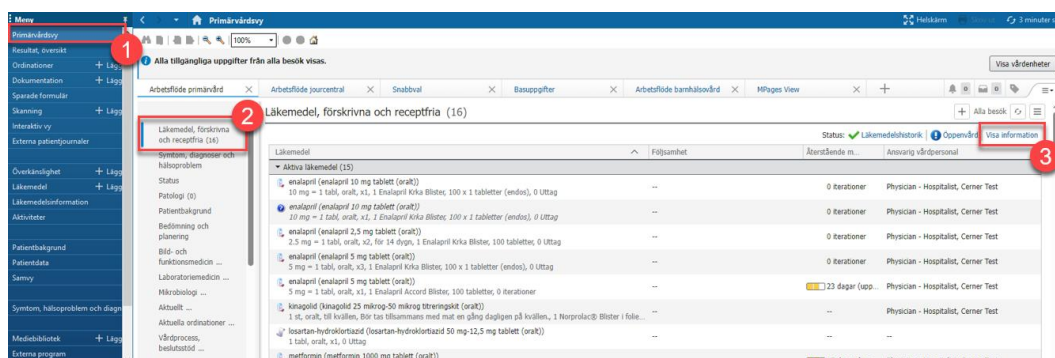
Meny
Primärvårdsvy
Resultat, översikt
Ordinationer + Lägg
Dokumentation + Lägg
Sparade formulär
Skanning + Lägg
Interaktiv vy
Externa patientjournaler
Överkänslighet + Lägg
Läkemedel + Lägg
Läkemedelsinformation
Aktiviteter
Patientbakgrund
Patientdata
Samvy
Symtom, hälsoproblem och diagn
Mediebibliotek + Lägg
Externa program

1

Primärvårdsvy
Helskärm 3 minuter s
100%
Alla tillgängliga uppgifter från alla besök visas.
Visa vårdenheter

Arbetsflöde primärvård | Arbetsflöde jourcentral | Snabbval | Basuppgifter | Arbetsflöde barnhälsovård | MPages View

2

Läkemedel, förskrivna och receptfria (16)
Symtom, diagnoser och hälsoproblem
Status
Patologi (0)
Patientbakgrund
Bedömning och planering
Bild- och funktionsmedicin ...
Laboratoriemedicin ...
Mikrobiologi ...
Aktuellt ...
Aktuella ordinationer ...
Vårdprocess, beslutsstöd ...

Läkemedel, förskrivna och receptfria (16)
Alla besök
Status: Läkemedelshistorik | Öppenvård | Visa information

3

| Läkemedel | Följsamhet | Återstående m... | Ansvarig vårdpersonal |
|---|---|---|---|
| ▾ Aktiva läkemedel (15) | | | |
| enalapril (enalapril 10 mg tablett (oralt)) 10 mg = 1 tabl, oralt, x1, 1 Enalapril Krka Blister, 100 x 1 tabletter (endos), 0 Uttag | -- | 0 iterationer | Physician - Hospitalist, Cerner Test |
| enalapril (enalapril 10 mg tablett (oralt)) 10 mg = 1 tabl, oralt, x1, 1 Enalapril Krka Blister, 100 x 1 tabletter (endos), 0 Uttag | -- | 0 iterationer | Physician - Hospitalist, Cerner Test |
| enalapril (enalapril 2,5 mg tablett (oralt)) 2.5 mg = 1 tabl, oralt, x2, för 14 dygn, 1 Enalapril Krka Blister, 100 tabletter, 0 Uttag | -- | 0 iterationer | Physician - Hospitalist, Cerner Test |
| enalapril (enalapril 5 mg tablett (oralt)) 5 mg = 1 tabl, oralt, x3, 1 Enalapril Krka Blister, 100 x 1 tabletter (endos), 0 Uttag | -- | 0 iterationer | Physician - Hospitalist, Cerner Test |
| enalapril (enalapril 5 mg tablett (oralt)) 5 mg = 1 tabl, oralt, x1, 1 Enalapril Accord Blister, 100 tabletter, 0 iterationer | -- | 23 dagar (upp... | Physician - Hospitalist, Cerner Test |
| kinagolid (kinagolid 25 mikrog-50 mikrog titreringskit (oralt)) 1 st, oralt, till kvällen, Bör tas tillsammans med mat en gång dagligen på kvällen., 1 Norprolac® Blister i folie... | -- | -- | Physician - Hospitalist, Cerner Test |
| losartan-hydroklortiazid (losartan-hydroklortiazid 50 mg-12,5 mg tablett (oralt)) 1 tabl, oralt, x1, 0 Uttag | -- | -- | -- |
| metformin (metformin 1000 mg tablett (oralt)) | | | |